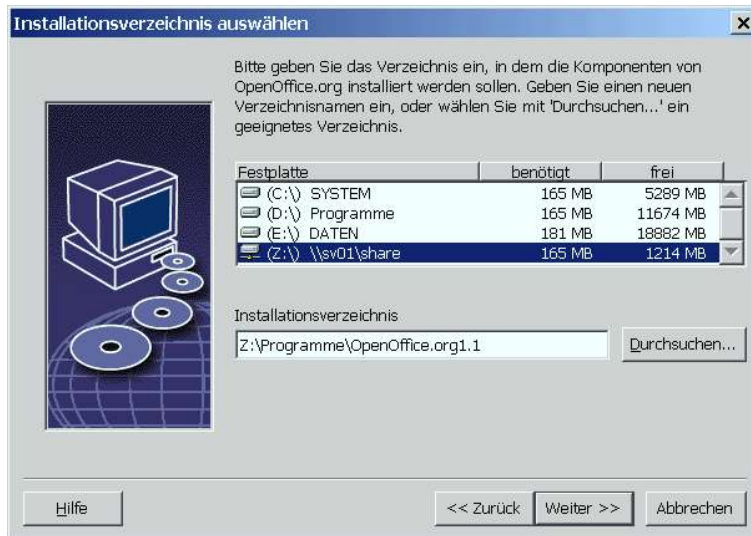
Installationsverzeichnis auswählen

×

Bitte geben Sie das Verzeichnis ein, in dem die Komponenten von OpenOffice.org installiert werden sollen. Geben Sie einen neuen Verzeichnisnamen ein, oder wählen Sie mit 'Durchsuchen...' ein geeignetes Verzeichnis.

| Festplatte | benötigt | frei |
|---|---|---|
| (C:\) SYSTEM | 165 MB | 5289 MB |
| (D:\) Programme | 165 MB | 11674 MB |
| (E:\) DATEN | 181 MB | 18882 MB |
| (Z:\) \\sv01\share | 165 MB | 1214 MB |

Installationsverzeichnis

Z:\Programme\OpenOffice.org1.1

Durchsuchen...

Hilfe

<< Zurück

Weiter >>

Abbrechen